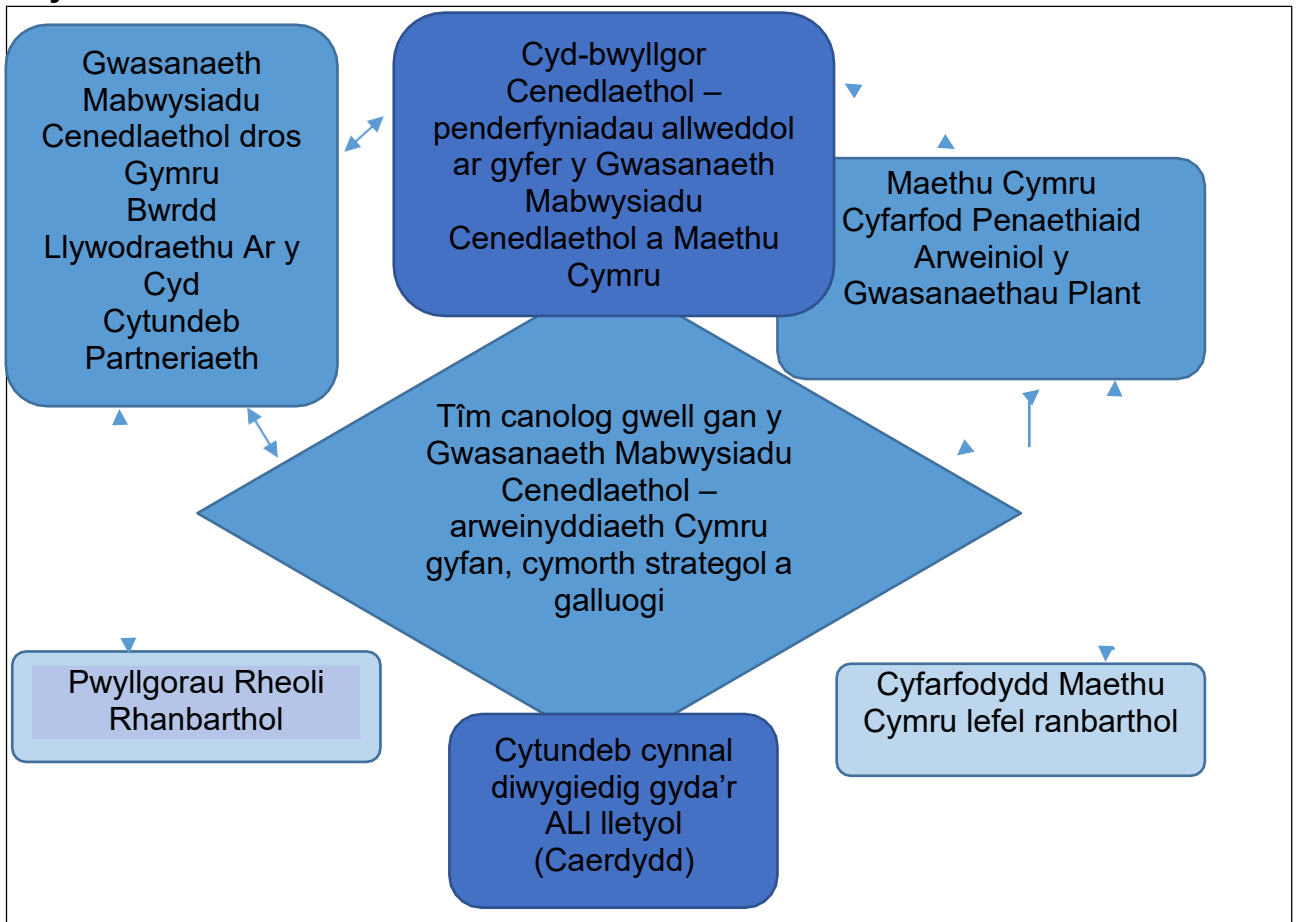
Gwasanaeth Mabwysiadu Cenedlaethol dros Gymru
Bwrdd Llywodraethu Ar y Cyd
Cytundeb Partneriaeth

Cyd-bwyllgor Cenedlaethol – penderfyniadau allweddol ar gyfer y Gwasanaeth Mabwysiadu Cenedlaethol a Maethu Cymru

Maethu Cymru
Cyfarfod Penaethiaid Arweiniol y Gwasanaethau Plant

Tîm canolog gwell gan y Gwasanaeth Mabwysiadu Cenedlaethol – arweinyddiaeth Cymru gyfan, cymorth strategol a galluogi

Pwyllgorau Rheoli Rhanbarthol

Cytundeb cynnal diwygiedig gyda'r ALI lletyol (Caerdydd)

Cyfarfodydd Maethu Cymru lefel ranbarthol